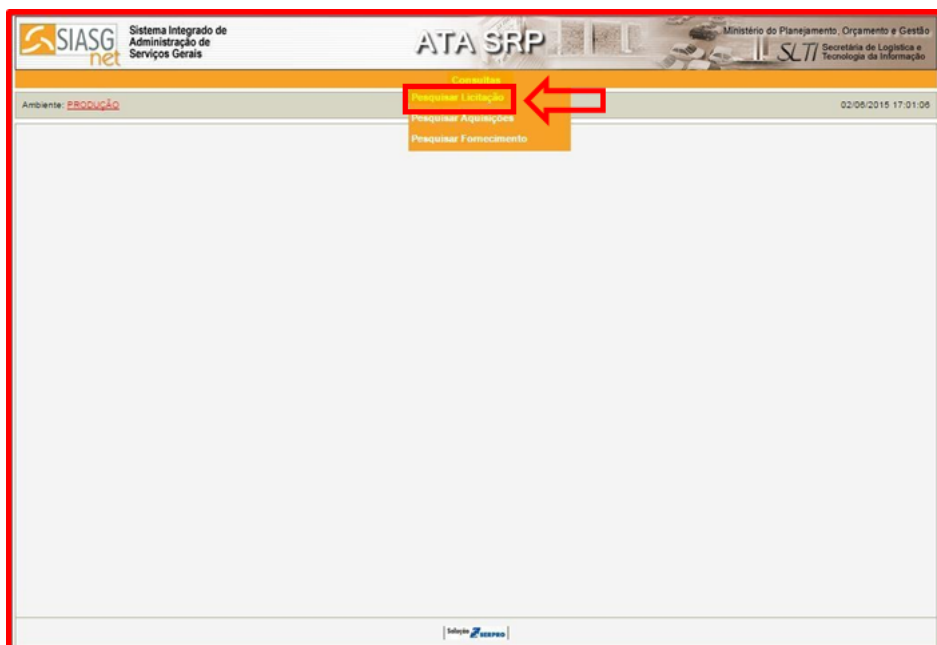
SIASG net

Sistema Integrado de Administração de Serviços Gerais

ATA SRP

Ministério do Planejamento, Orçamento e Gestão

SLTI Secretaria de Logística e Tecnologia da Informação

Consultas

Pesquisar Licitação

Pesquisar Aquisições

Pesquisar Fornecimento

Ambiente: PRODUÇÃO

02/06/2015 17:01:06

Solução SERPRO